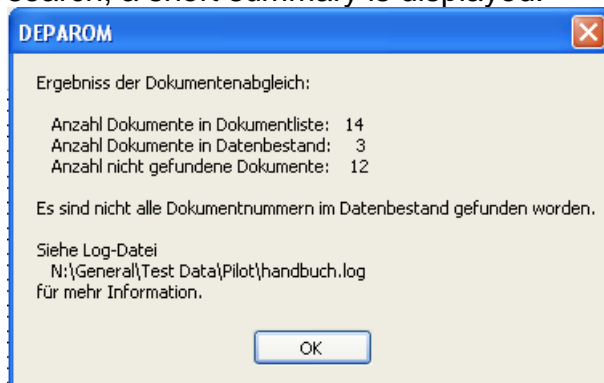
search, a short summary is displayed.

DEPAROM

Ergebniss der Dokumentenabgleich:

Anzahl Dokumente in Dokumentliste: 14
Anzahl Dokumente in Datenbestand: 3
Anzahl nicht gefundene Dokumente: 12

Es sind nicht alle Dokumentnummern im Datenbestand gefunden worden.

Siehe Log-Datei
N:\General\Test Data\Pilot\handbuch.log
für mehr Information.

OK